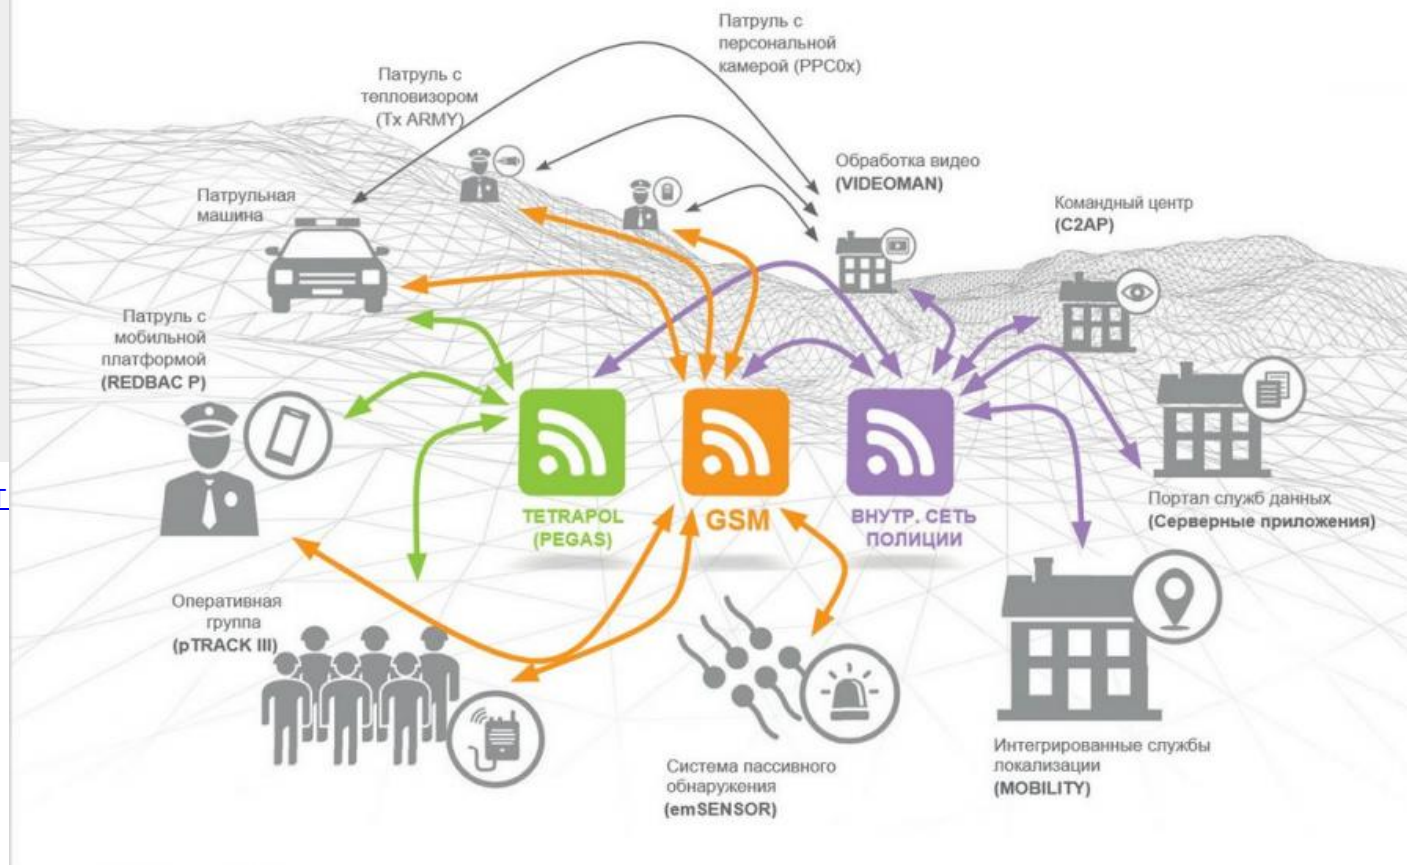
Патруль с персональной камерой (PPC0x)

Патруль с тепловизором (Tx ARMY)

Обработка видео
(VIDEOMAN)

Патрульная машина

Командный центр
(C2AP)

Патруль с мобильной платформой
(REDBAC P)

TETRAPOL (PEGAS)

GSM

ВНУТР. СЕТЬ ПОЛИЦИИ

Портал служб данных
(Серверные приложения)

Оперативная группа
(pTRACK III)

Система пассивного обнаружения
(emSENSOR)

Интегрированные службы локализации
(MOBILITY)